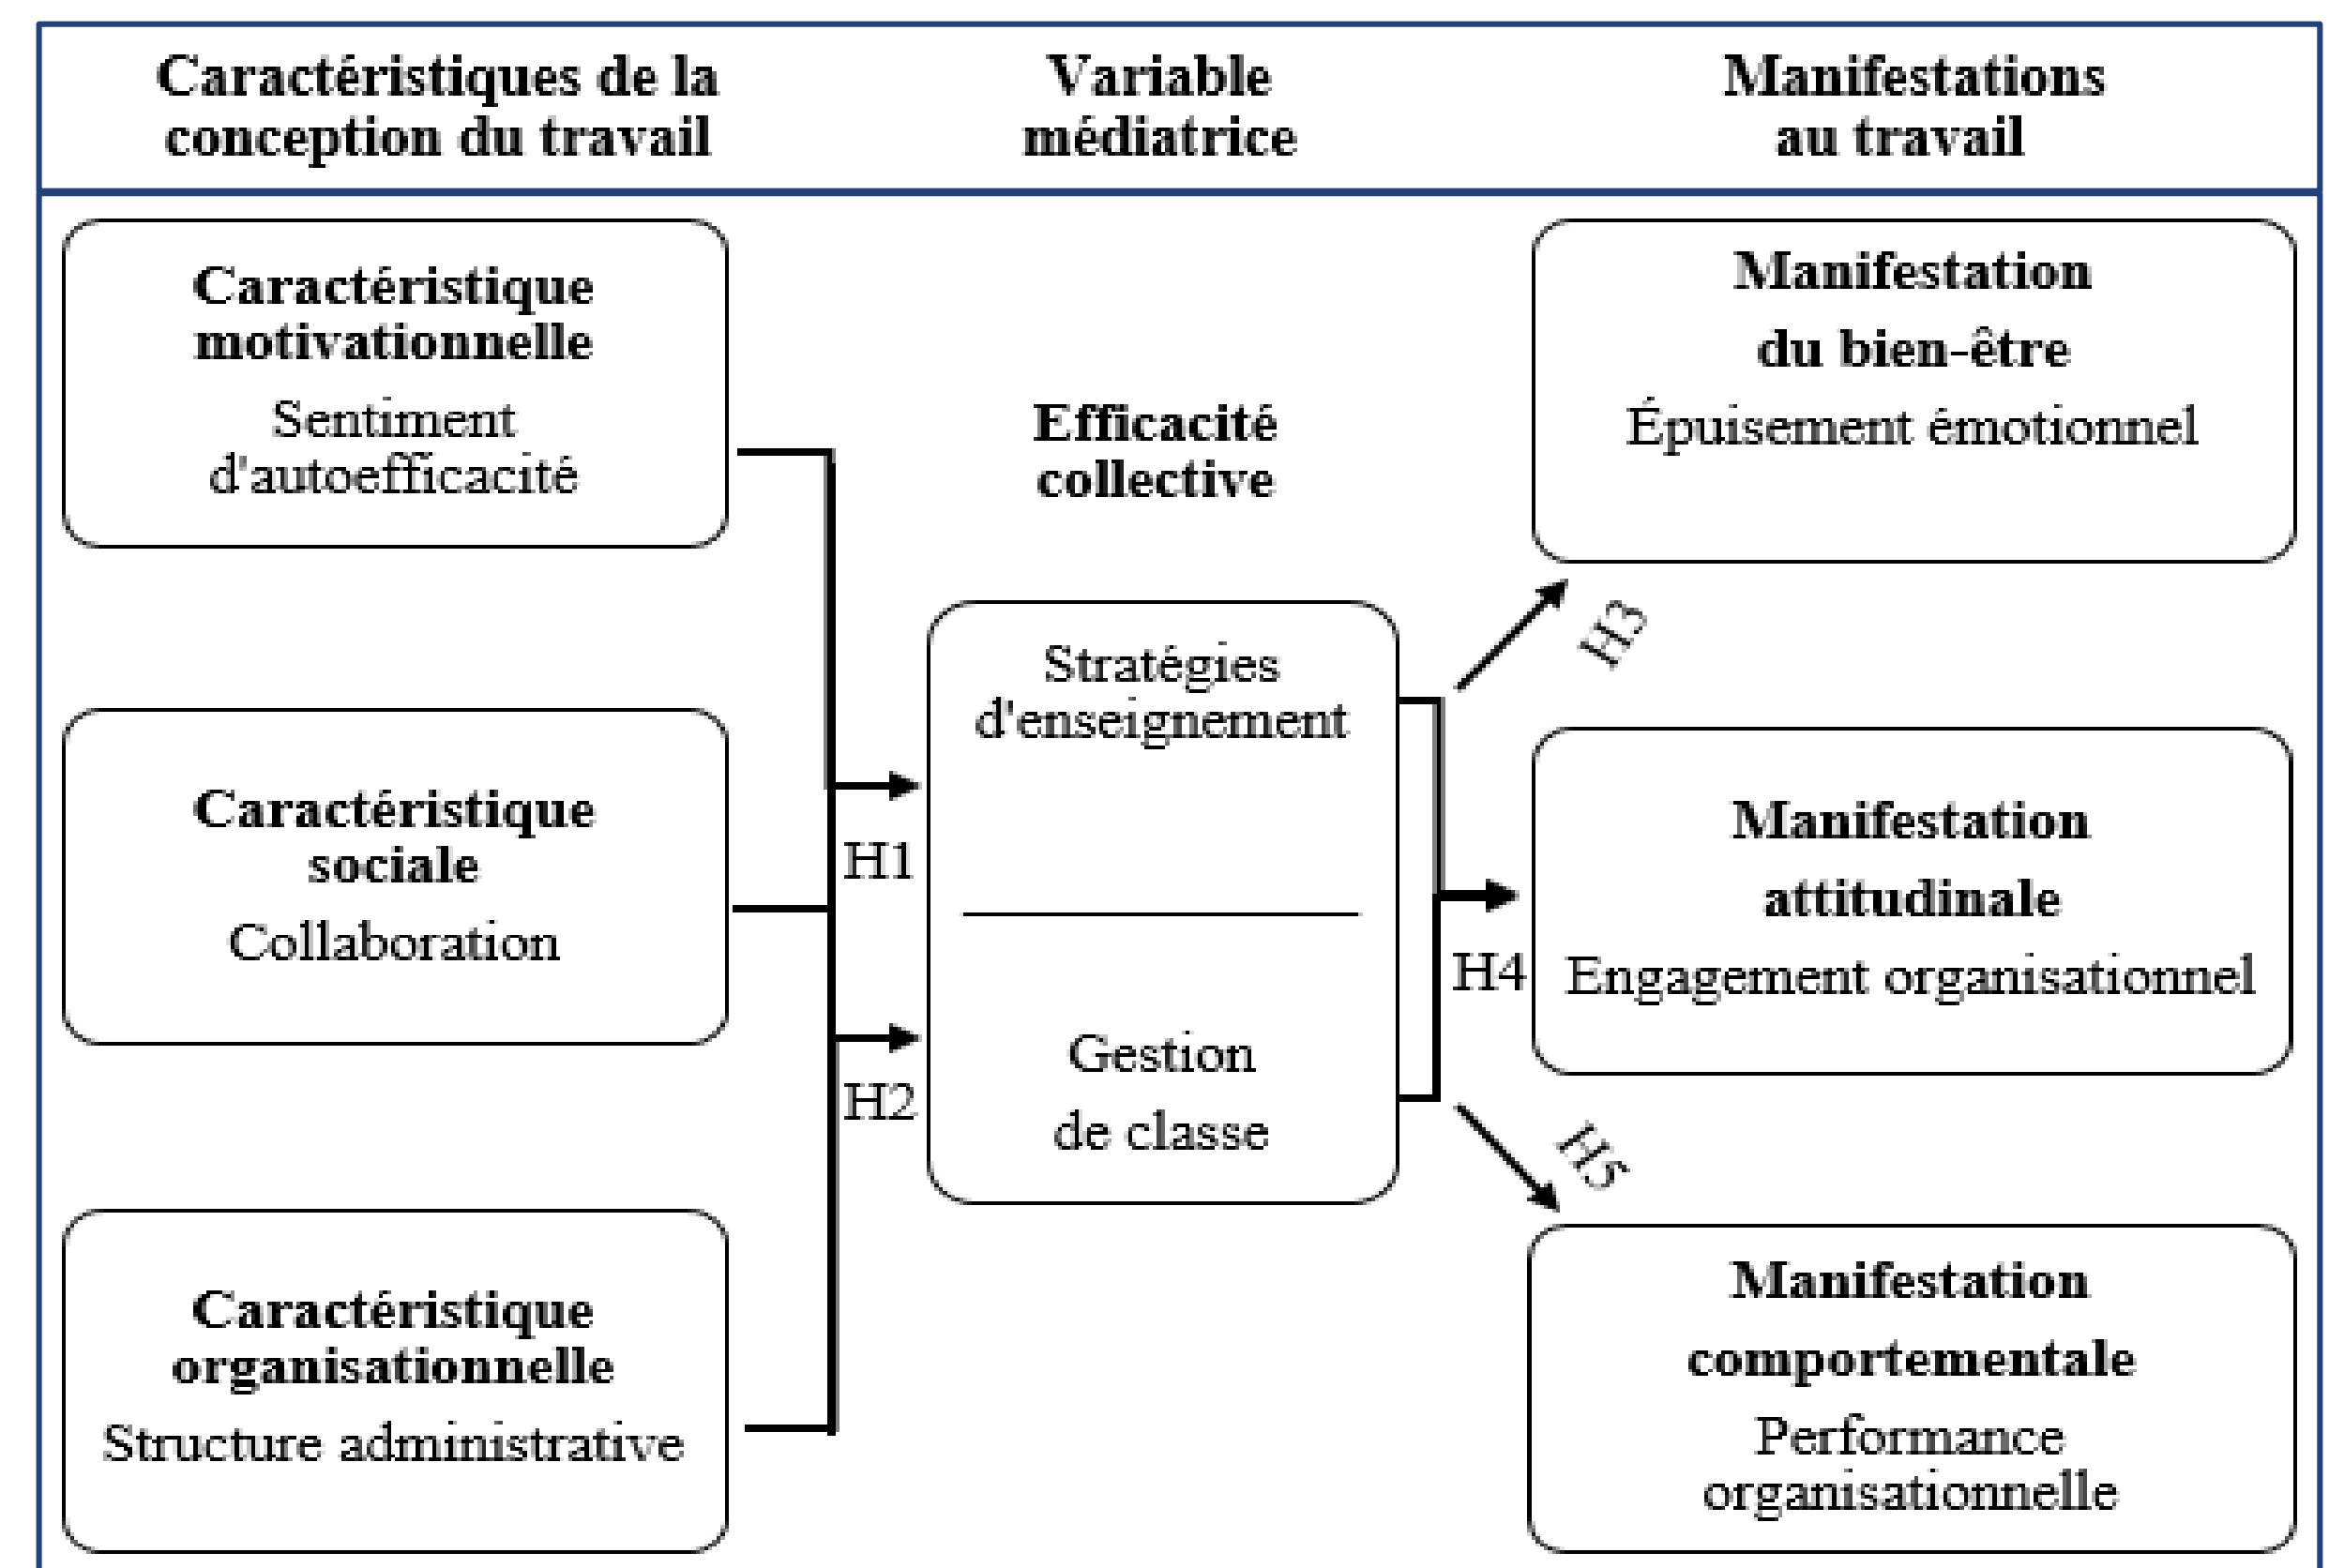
Caractéristiques de la conception du travail

Variable médiatrice

Manifestations au travail

Caractéristique motivationnelle
Sentiment d'autoefficacité

Caractéristique sociale
Collaboration

Caractéristique organisationnelle
Structure administrative

H1

H2

Efficacité collective

Stratégies d'enseignement

Gestion de classe

H3

H4

H5

Manifestation du bien-être
Épuisement émotionnel

Manifestation attitudinale
Engagement organisationnel

Manifestation comportementale
Performance organisationnelle